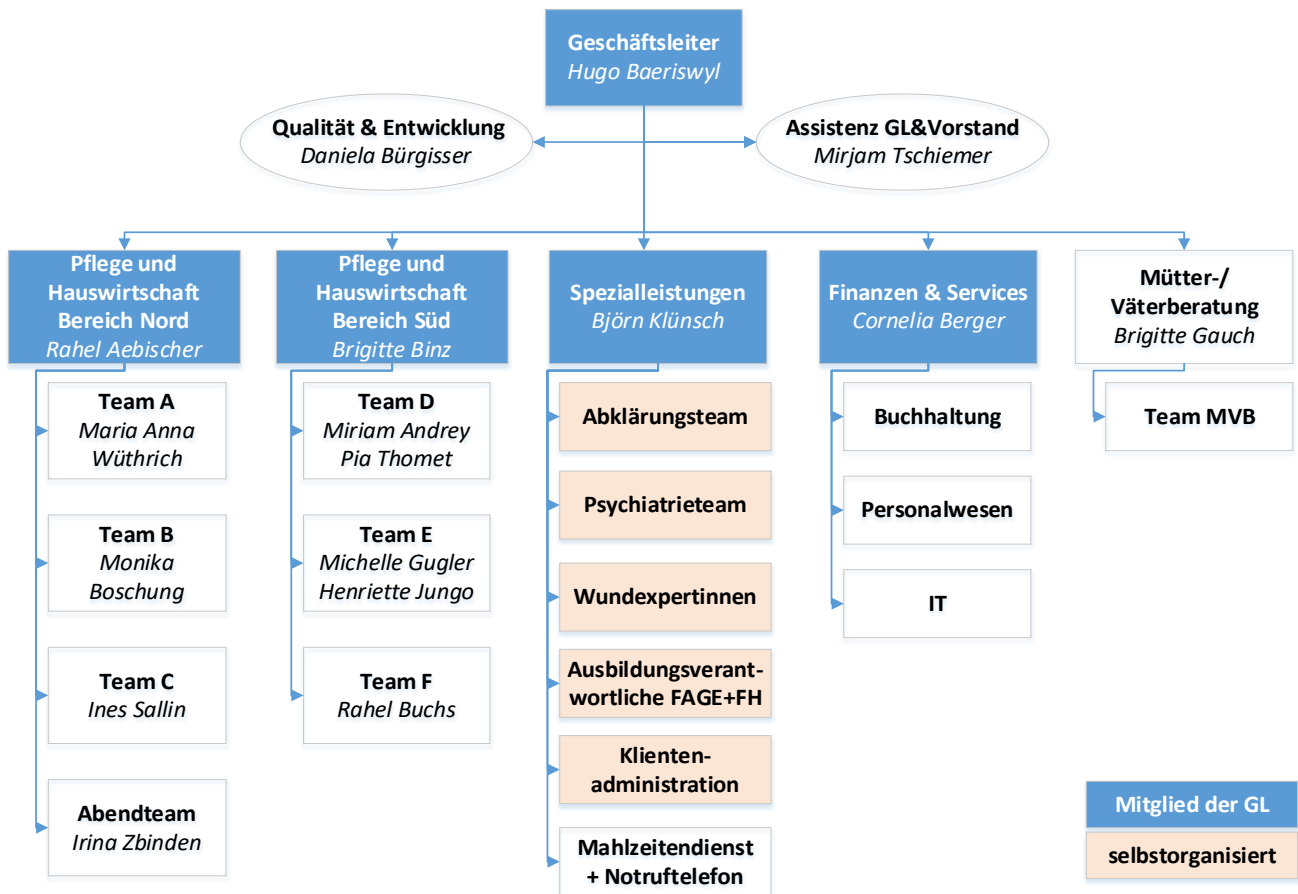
Geschäftsleiter
Hugo Baeriswyl

Qualität & Entwicklung
Daniela Bürgisser

Assistenz GL&Vorstand
Mirjam Tschiemer

Pflege und Hauswirtschaft Bereich Nord
Rahel Aebischer

Team A
Maria Anna Wüthrich

Team B
Monika Boschung

Team C
Ines Sallin

Abendteam
Irina Zbinden

Pflege und Hauswirtschaft Bereich Süd
Brigitte Binz

Team D
Miriam Andrey
Pia Thomet

Team E
Michelle Gugler
Henriette Jungo

Team F
Rahel Buchs

Spezialleistungen
Björn Klünsch

Abklärungsteam

Psychiatrieteam

Wundexpertinnen

Ausbildungsverantwortliche FAGE+FH

Klientenadministration

Mahlzeitendienst + Notruftelefon

Finanzen & Services
Cornelia Berger

Buchhaltung

Personalwesen

IT

Mütter-/ Väterberatung
Brigitte Gauch

Team MVB

Mitglied der GL

selbstorganisiert